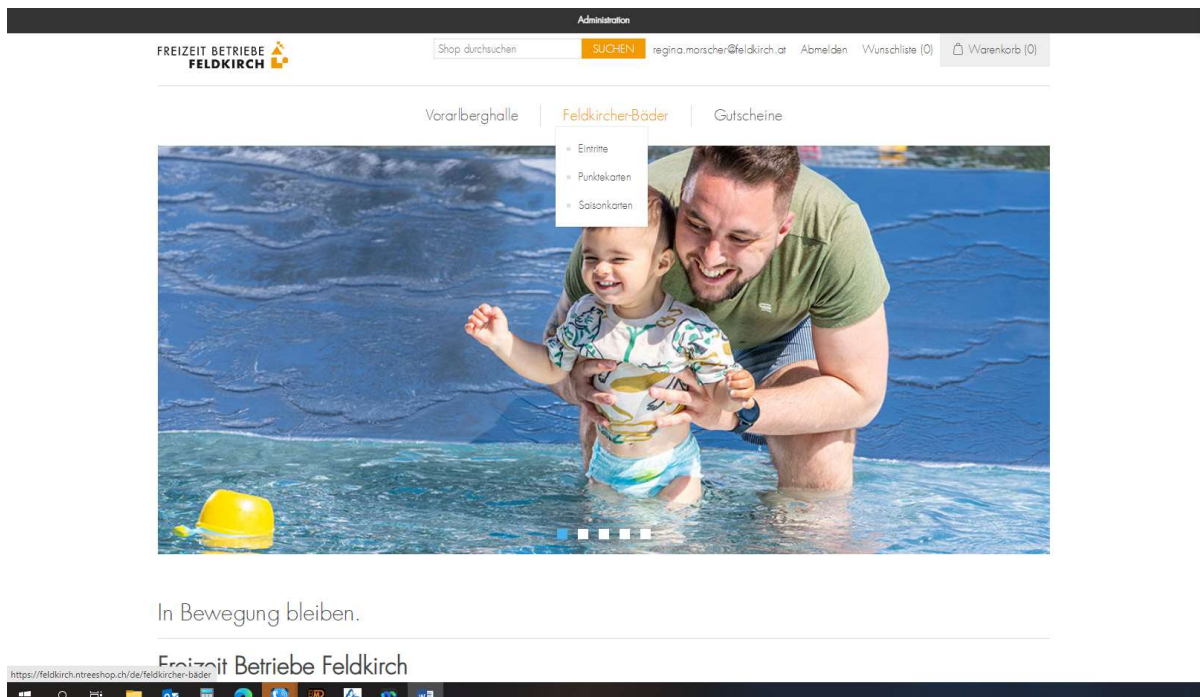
Administration

FREIZEIT BETRIEBE FELDKIRCH

Shop durchsuchen SUCHEN regina.morscher@feldkirch.at Abmelden Wunschliste (0) Warenkorb (0)

Vorarlberghalle Feldkircher-Bäder Gutscheine

Eintritte
Punktekarten
Saisonkarten

In Bewegung bleiben.

https://feldkirch.ntreeshop.ch/de/feldkircher-bäder

Freizeit Betriebe Feldkirch